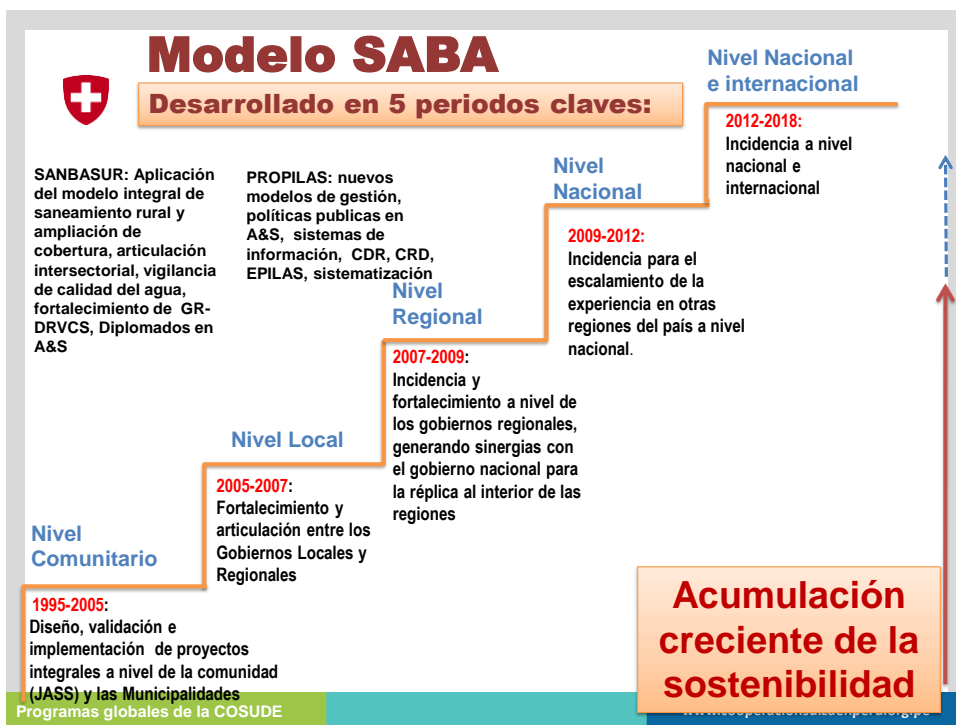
Modelo SABA

Desarrollado en 5 periodos claves:

Nivel Nacional e internacional

2012-2018: Incidencia a nivel nacional e internacional

SANBASUR: Aplicación del modelo integral de saneamiento rural y ampliación de cobertura, articulación intersectorial, vigilancia de calidad del agua, fortalecimiento de GR-DRVCS, Diplomados en A&S

PROPILAS: nuevos modelos de gestión, políticas publicas en A&S, sistemas de información, CDR, CRD, EPILAS, sistematización

Nivel Nacional

2009-2012: Incidencia para el escalamiento de la experiencia en otras regiones del país a nivel nacional.

Nivel Regional

2007-2009: Incidencia y fortalecimiento a nivel de los gobiernos regionales, generando sinergias con el gobierno nacional para la réplica al interior de las regiones

Nivel Local

2005-2007: Fortalecimiento y articulación entre los Gobiernos Locales y Regionales

Nivel Comunitario

1995-2005: Diseño, validación e implementación de proyectos integrales a nivel de la comunidad (JASS) y las Municipalidades

Acumulación creciente de la sostenibilidad

Programas globales de la COSUDE

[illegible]